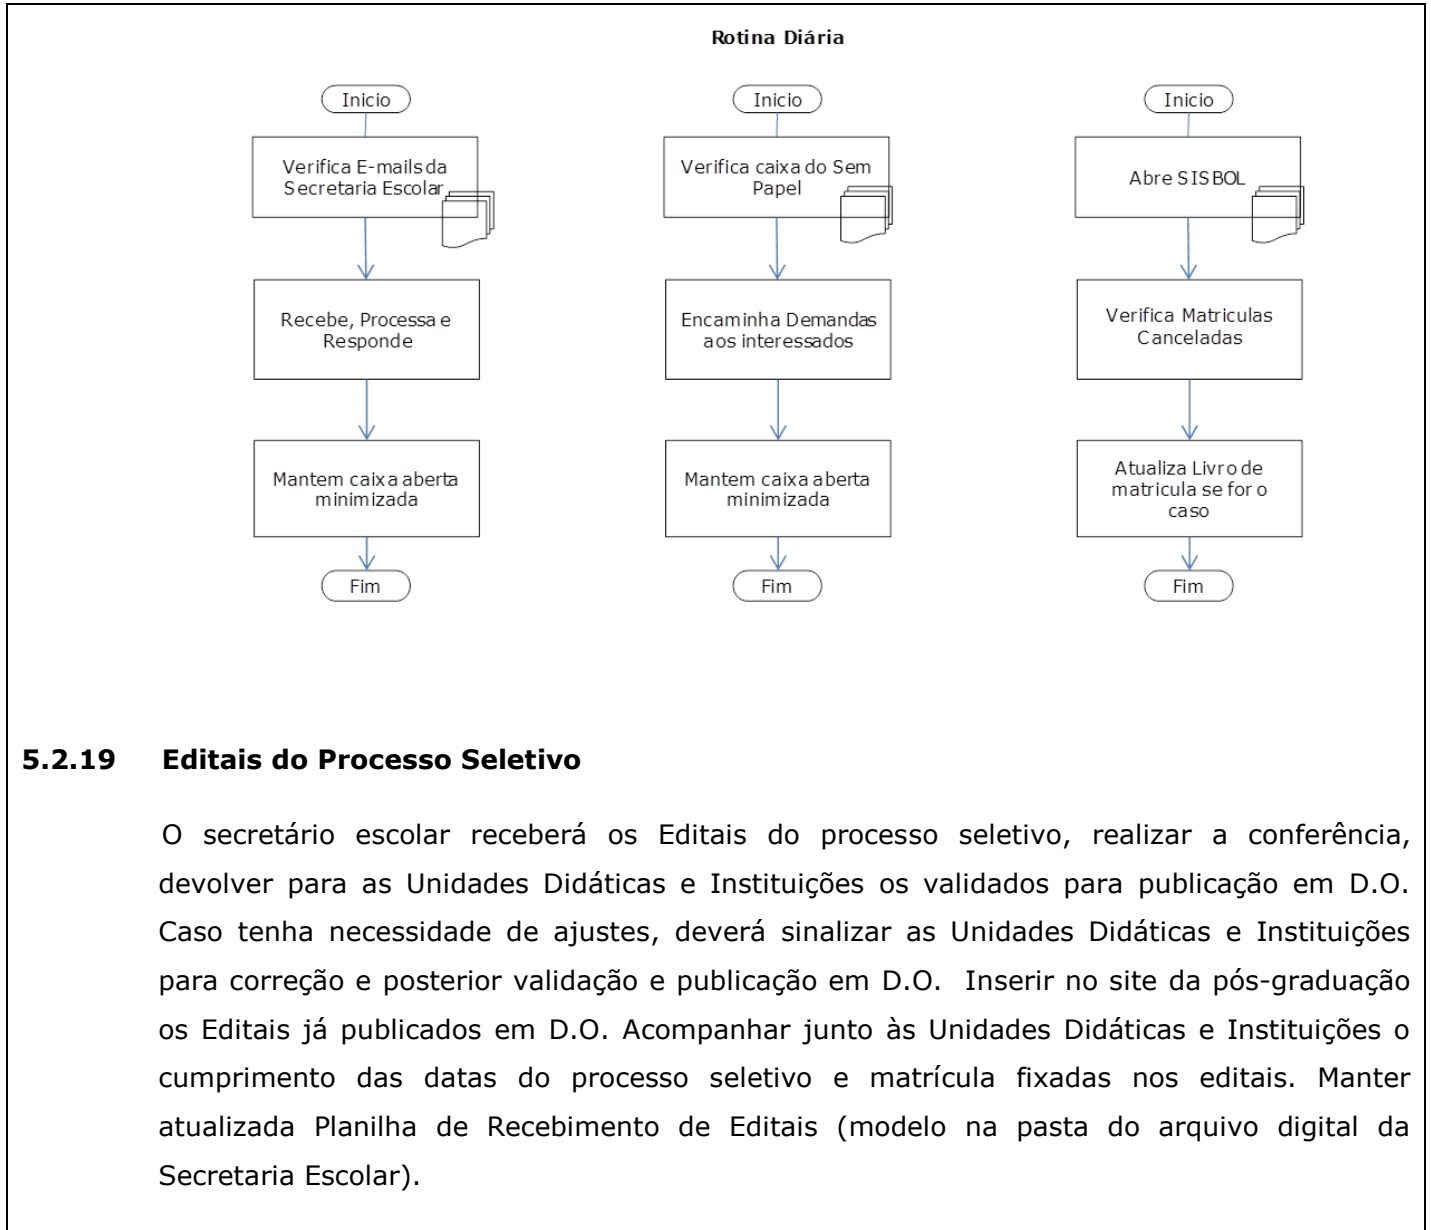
Rotina Diária

Inicio

Verifica E-mails da Secretaria Escolar

Recebe, Processa e Responde

Mantem caixa aberta minimizada

Fim

Inicio

Verifica caixa do Sem Papel

Encaminha Demandas aos interessados

Mantem caixa aberta minimizada

Fim

Inicio

Abre SISBOL

Verifica Matriculas Canceladas

Atualiza Livro de matricula se for o caso

Fim

5.2.19 Editais do Processo Seletivo

O secretário escolar receberá os Editais do processo seletivo, realizar a conferência, devolver para as Unidades Didáticas e Instituições os validados para publicação em D.O. Caso tenha necessidade de ajustes, deverá sinalizar as Unidades Didáticas e Instituições para correção e posterior validação e publicação em D.O. Inserir no site da pós-graduação os Editais já publicados em D.O. Acompanhar junto às Unidades Didáticas e Instituições o cumprimento das datas do processo seletivo e matrícula fixadas nos editais. Manter atualizada Planilha de Recebimento de Editais (modelo na pasta do arquivo digital da Secretaria Escolar).